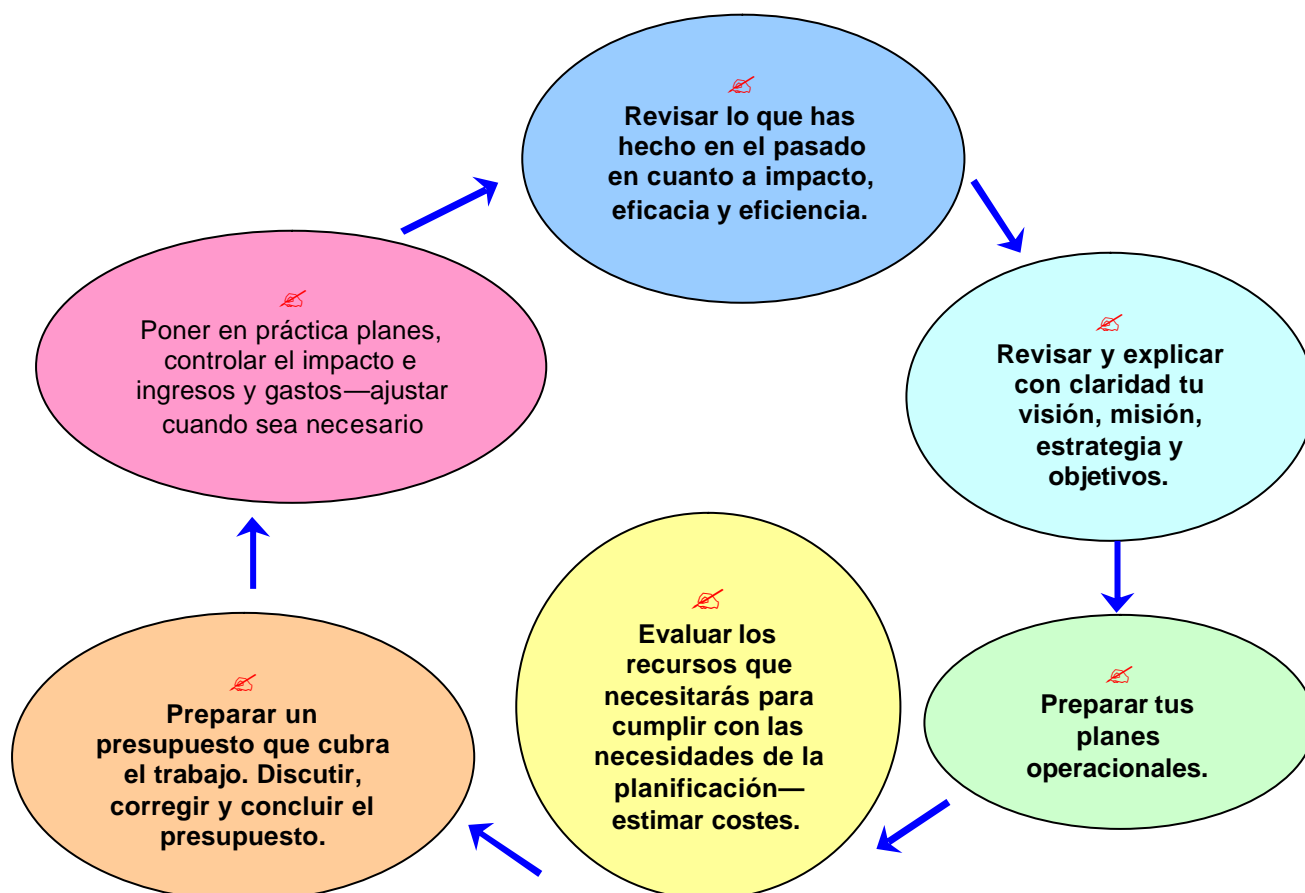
Revisar lo que has hecho en el pasado en cuanto a impacto, eficacia y eficiencia.

Revisar y explicar con claridad tu visión, misión, estrategia y objetivos.

Preparar tus planes operacionales.

Evaluar los recursos que necesitarás para cumplir con las necesidades de la planificación—estimar costes.

Preparar un presupuesto que cubra el trabajo. Discutir, corregir y concluir el presupuesto.

Poner en práctica planes, controlar el impacto e ingresos y gastos—ajustar cuando sea necesario